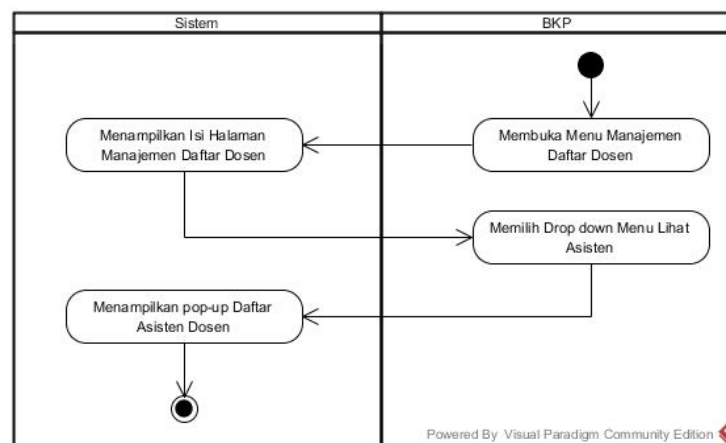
Sistem

BKP

Membuka Menu Manajemen Daftar Dosen

Menampilkan Isi Halaman Manajemen Daftar Dosen

Memilih Drop down Menu Lihat Asisten

Menampilkan pop-up Daftar Asisten Dosen

Powered By Visual Paradigm Community Edition